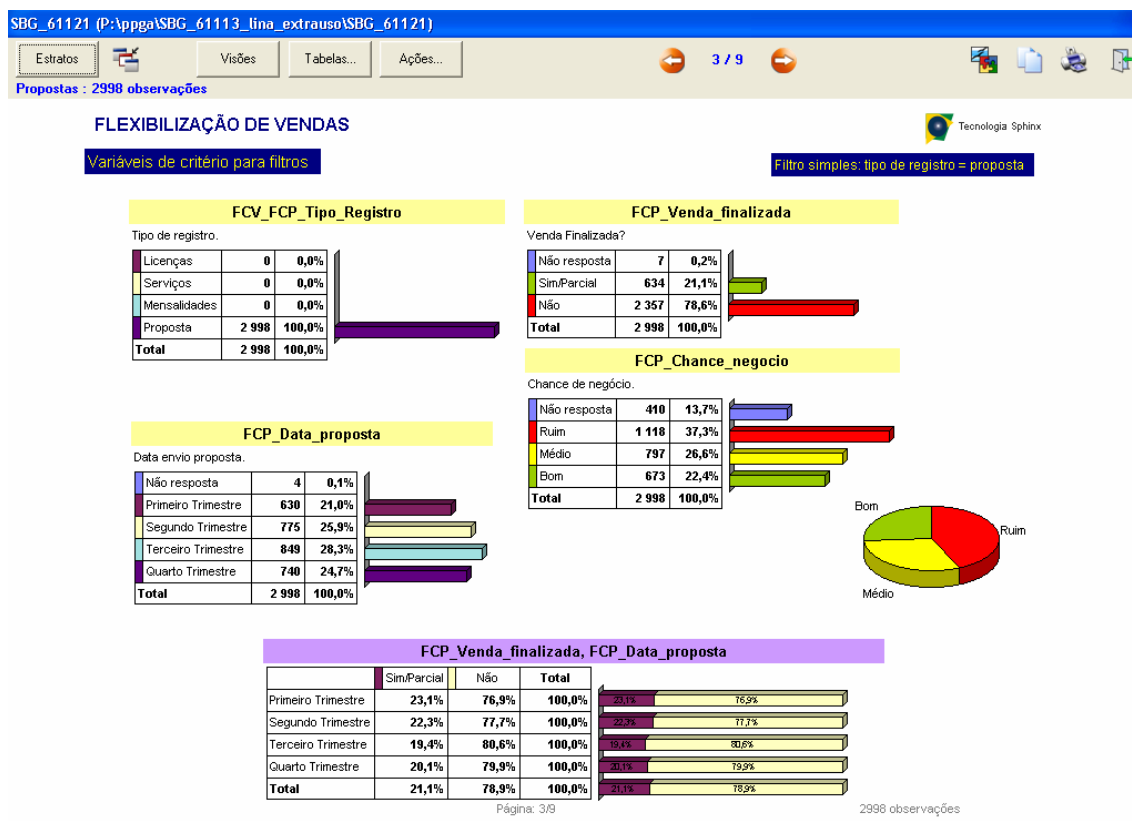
SBG_61121 (P:\ppga\SBG_61113_lina_extrauso\SBG_61121)

Estratos | Visões | Tabelas... | Ações... | 3 / 9

Propostas : 2998 observações

FLEXIBILIZAÇÃO DE VENDAS

Tecnologia Sphinx

Variáveis de critério para filtros

Filtro simples: tipo de registro = proposta

FCV_FCP_Tipo_Registro

Tipo de registro.

| | | |
|---|---|---|
| Licenças | 0 | 0,0% |
| Serviços | 0 | 0,0% |
| Mensalidades | 0 | 0,0% |
| Proposta | 2 998 | 100,0% |
| Total | 2 998 | 100,0% |

FCP_Venda_finalizada

Venda Finalizada?

| | | |
|---|---|---|
| Não resposta | 7 | 0,2% |
| Sim/Parcial | 634 | 21,1% |
| Não | 2 357 | 78,6% |
| Total | 2 998 | 100,0% |

FCP_Chance_negocio

Chance de negócio.

| | | |
|---|---|---|
| Não resposta | 410 | 13,7% |
| Ruim | 1 118 | 37,3% |
| Médio | 797 | 26,6% |
| Bom | 673 | 22,4% |
| Total | 2 998 | 100,0% |

Bom
Ruim
Médio

FCP_Data_proposta

Data envio proposta.

| | | |
|---|---|---|
| Não resposta | 4 | 0,1% |
| Primeiro Trimestre | 630 | 21,0% |
| Segundo Trimestre | 775 | 25,9% |
| Terceiro Trimestre | 849 | 28,3% |
| Quarto Trimestre | 740 | 24,7% |
| Total | 2 998 | 100,0% |

FCP_Venda_finalizada, FCP_Data_proposta

| | Sim/Parcial | Não | Total |
|---|---|---|---|
| Primeiro Trimestre | 23,1% | 76,9% | 100,0% |
| Segundo Trimestre | 22,3% | 77,7% | 100,0% |
| Terceiro Trimestre | 19,4% | 80,6% | 100,0% |
| Quarto Trimestre | 20,1% | 79,9% | 100,0% |
| Total | 21,1% | 78,9% | 100,0% |

23,1% 76,9%
22,3% 77,7%
19,4% 80,6%
20,1% 79,9%
21,1% 78,9%

Página: 3/9

2998 observações